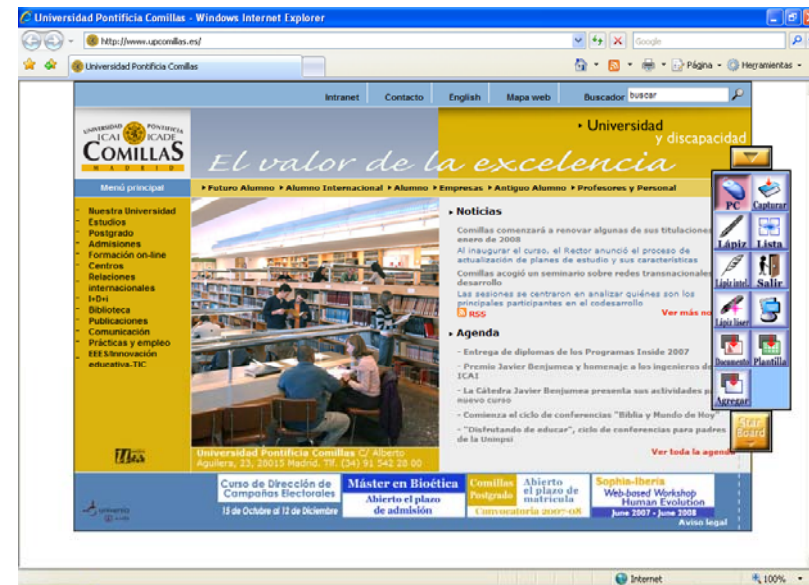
Universidad Pontificia Comillas - Windows Internet Explorer

http://www.upcomillas.es/

Google

Universidad Pontificia Comillas

Página · Herramientas ·

Intranet Contacto English Mapa web Buscador buscar

UNIVERSIDAD PONTIFICIA ICAI ICADE COMILLAS MADRID

▸ Universidad y discapacidad

El valor de la excelencia

Menú principal

▸ Futuro Alumno ▸ Alumno Internacional ▸ Alumno ▸ Empresas ▸ Antiguo Alumno ▸ Profesores y Personal

Nuestra Universidad
Estudios
Postgrado
Admisiones
Formación on-line
Centros
Relaciones internacionales
I+D+i
Biblioteca
Publicaciones
Comunicación
Prácticas y empleo
EEES/Innovación educativa-TIC

▸ Noticias

Comillas comenzará a renovar algunas de sus titulaciones enero de 2008

Al inaugurar el curso, el Rector anunció el proceso de actualización de planes de estudio y sus características

Comillas acogió un seminario sobre redes transnacionales desarrollo

Las sesiones se centraron en analizar quiénes son los principales participantes en el codesarrollo

RSS

Ver más no

▸ Agenda

- Entrega de diplomas de los Programas Inside 2007
- Premio Javier Benjumea y homenaje a los ingenieros de ICAI
- La Cátedra Javier Benjumea presenta sus actividades p nuevo curso
- Comienza el ciclo de conferencias "Biblia y Mundo de Hoy"
- "Disfrutando de educar", ciclo de conferencias para padres de la Unimpsi

Ver toda la agenda

Universidad Pontificia Comillas C/ Alberto Aguilera, 23, 28015 Madrid. Tlf. (34) 91 542 28 00

PC Capturar Lápiz Lista Lápiz intel. Salir Lápiz lumi. Documento Plantilla Agregar Star Board

Curso de Dirección de Campañas Electorales 15 de Octubre al 12 de Diciembre

Máster en Bioética Abierto el plazo de admisión

Comillas Postgrado Abierto el plazo de matrícula Convocatoria 2007-08

Sophia-Iberia Web-based Workshop Human Evolution June 2007 - June 2008

Aviso legal

Internet

100%